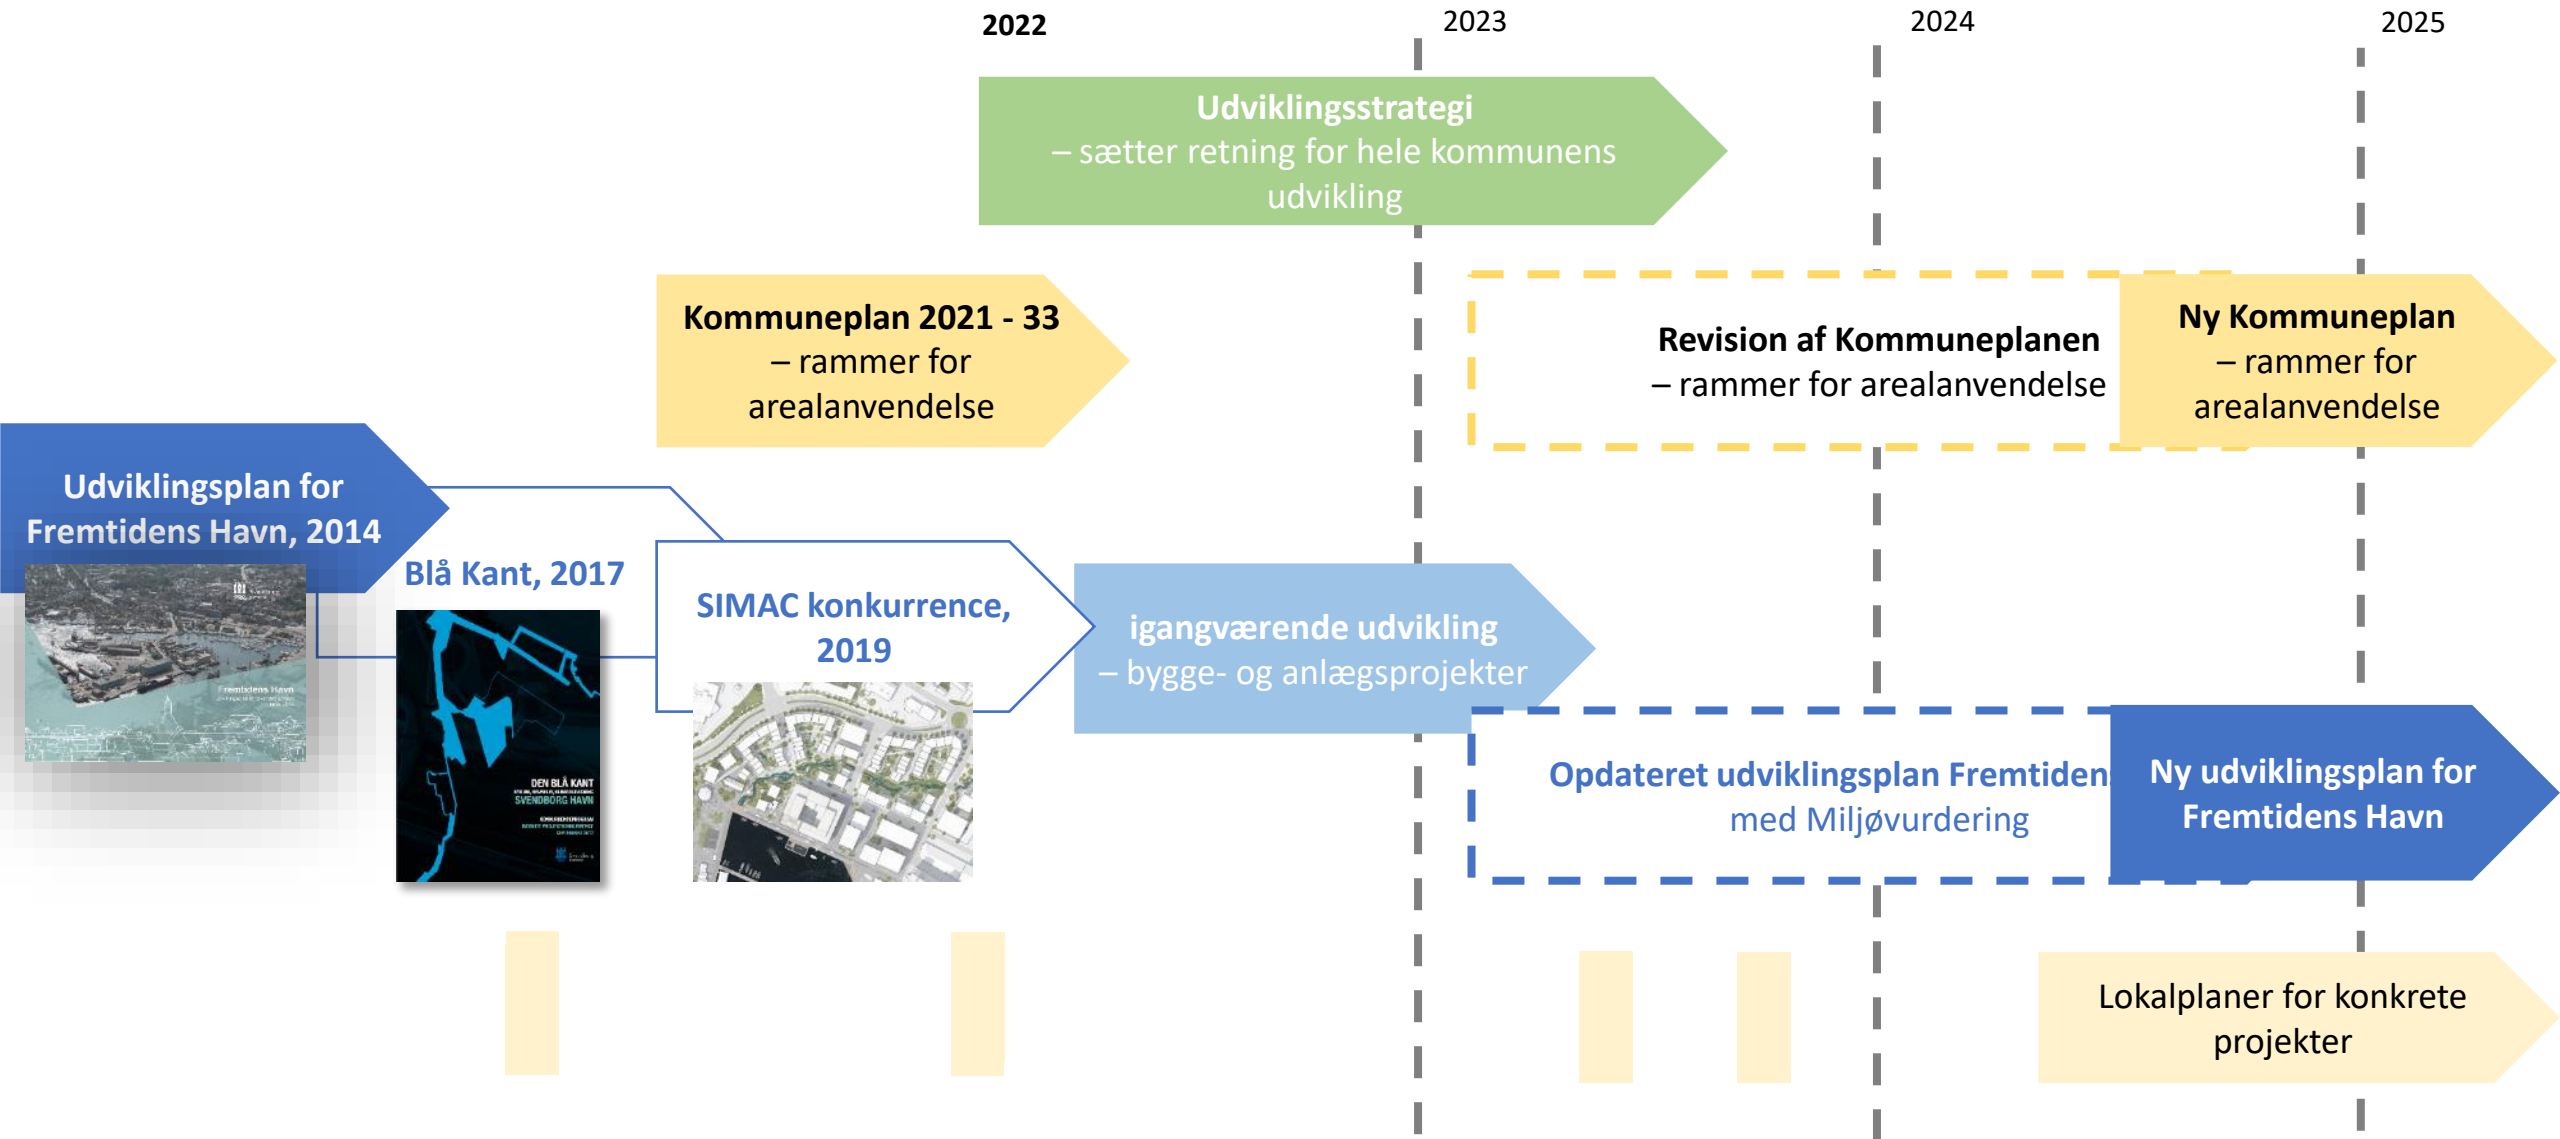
2022

2023

2024

2025

Udviklingsstrategi
– sætter retning for hele kommunens udvikling

Kommuneplan 2021 - 33
– rammer for arealanvendelse

Revision af Kommuneplanen
– rammer for arealanvendelse

Ny Kommuneplan
– rammer for arealanvendelse

Udviklingsplan for Fremtidens Havn, 2014

Fremtidens Havn

Blå Kant, 2017

DEN BLÅ KANT
SVENDBORG HAVN

SIMAC konkurrence, 2019

igangværende udvikling
– bygge- og anlægsprojekter

Opdateret udviklingsplan Fremtiden
med Miljøvurdering

Ny udviklingsplan for Fremtidens Havn

Lokalplaner for konkrete projekter